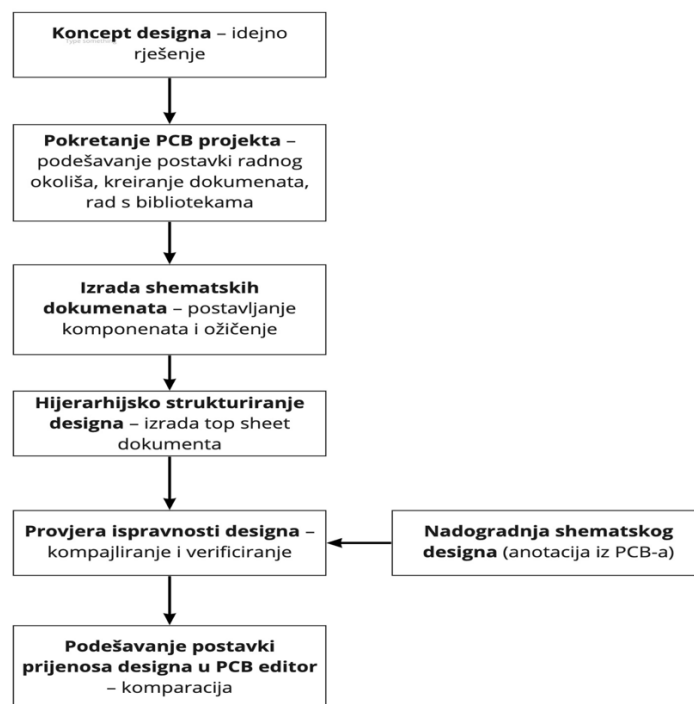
**Koncept designa** – idejno rješenje

**Pokretanje PCB projekta** – podešavanje postavki radnog okoliša, kreiranje dokumenata, rad s bibliotekama

**Izrada shematskih dokumenata** – postavljanje komponenata i ožičenje

**Hijerarhijsko strukturiranje designa** – izrada top sheet dokumenta

**Provjera ispravnosti designa** – kompajliranje i verificiranje

**Nadogradnja shematskog designa** (anotacija iz PCB-a)

**Podešavanje postavki prijenosa designa u PCB editor** – komparacija